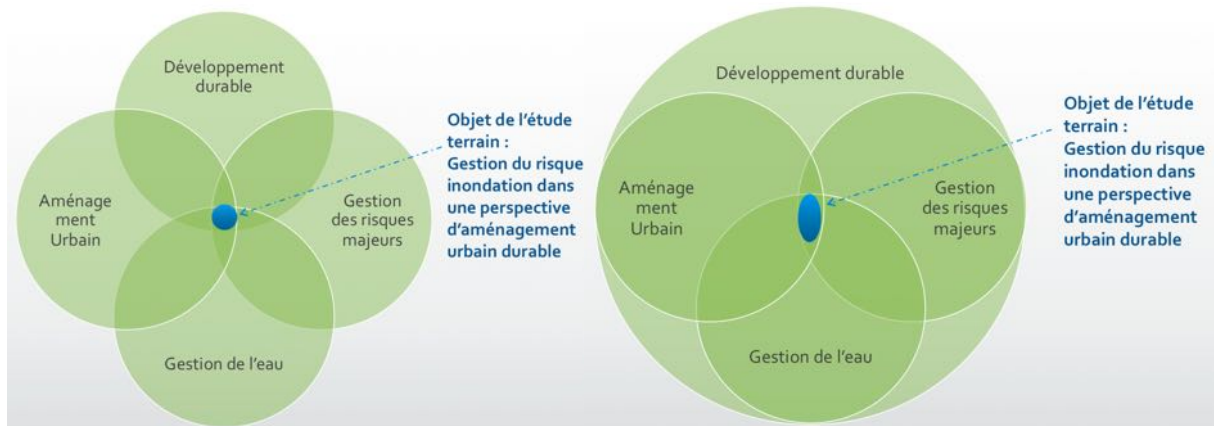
Développement durable

Aménagement Urbain

Gestion des risques majeurs

Gestion de l'eau

Objet de l'étude terrain : Gestion du risque inondation dans une perspective d'aménagement urbain durable

Développement durable

Aménagement Urbain

Gestion des risques majeurs

Gestion de l'eau

Objet de l'étude terrain : Gestion du risque inondation dans une perspective d'aménagement urbain durable